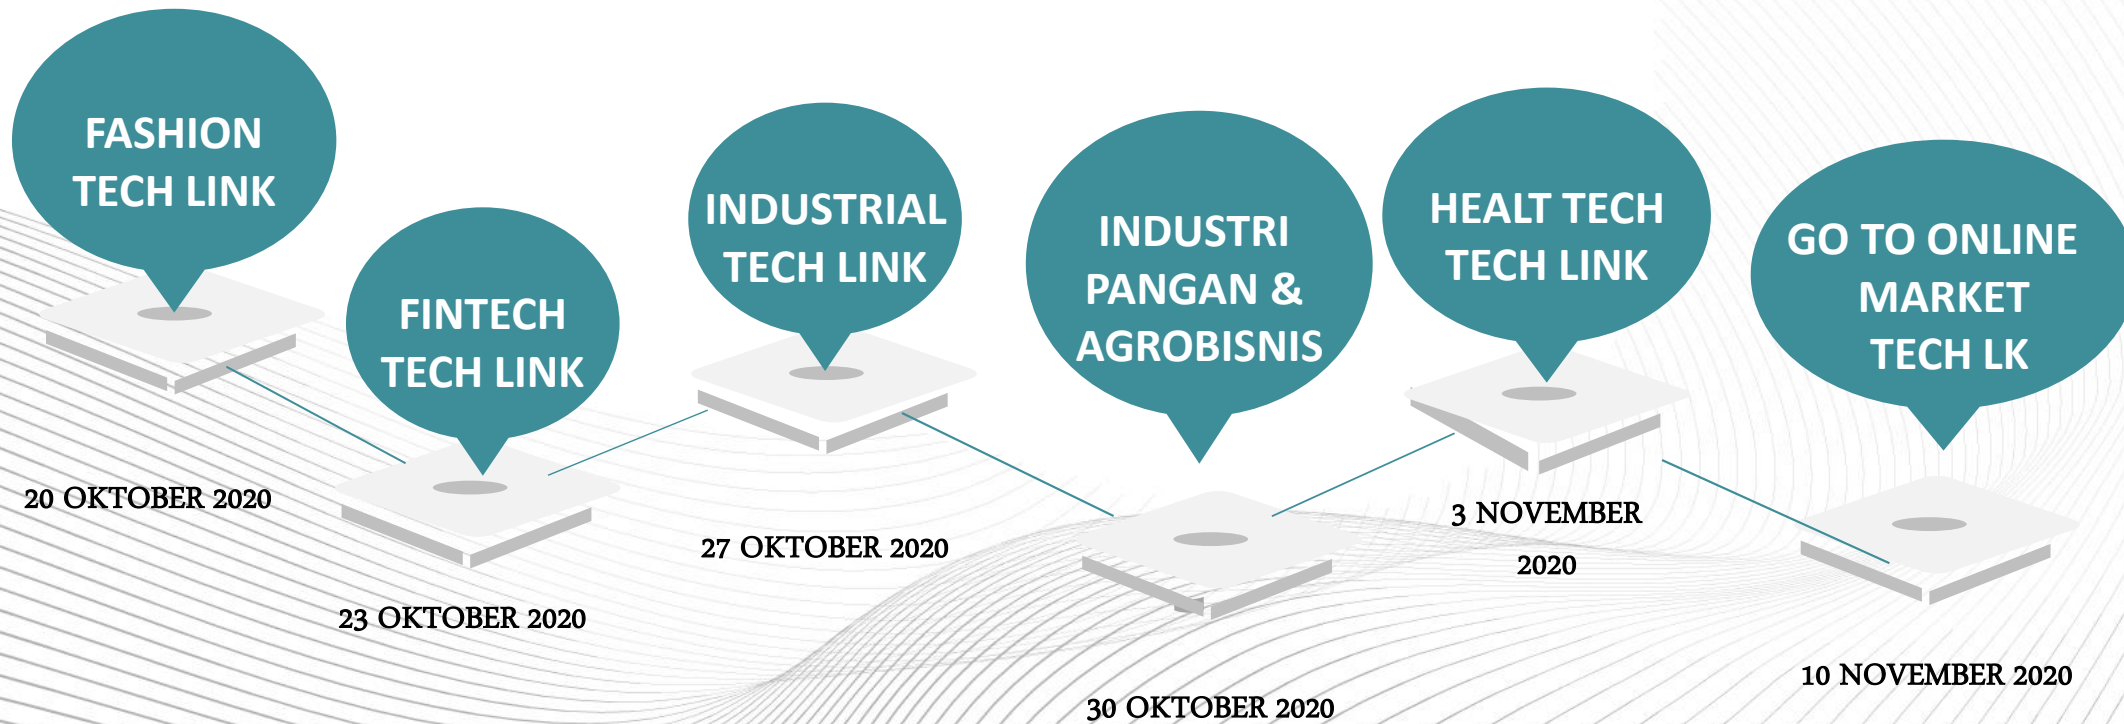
FASHION TECH LINK

20 OKTOBER 2020

FINTECH TECH LINK

23 OKTOBER 2020

INDUSTRIAL TECH LINK

27 OKTOBER 2020

INDUSTRI PANGAN & AGROBISNIS

30 OKTOBER 2020

HEALT TECH TECH LINK

3 NOVEMBER 2020

GO TO ONLINE MARKET TECH LK

10 NOVEMBER 2020